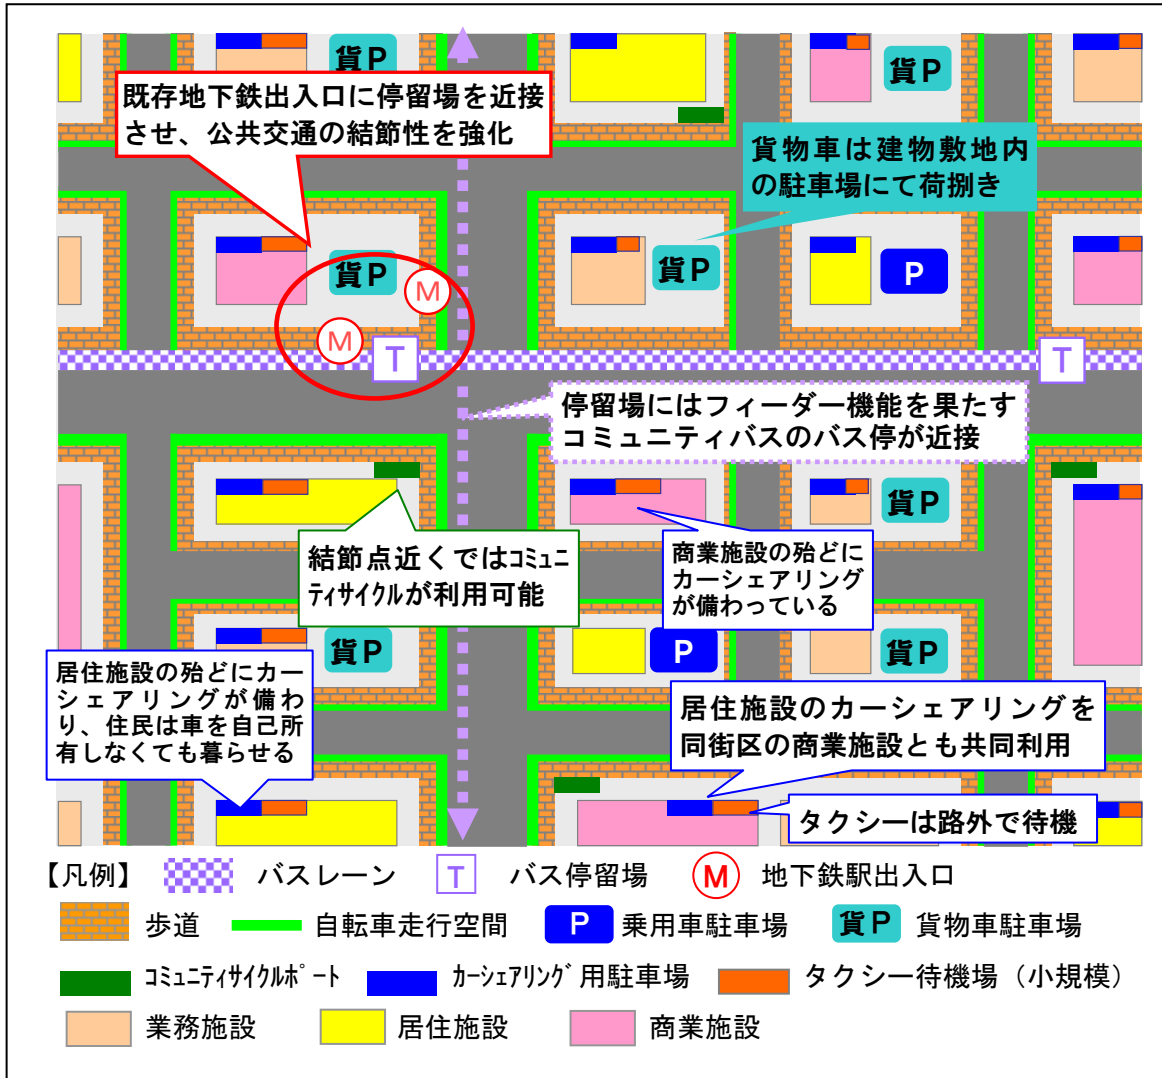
貨P

既存地下鉄出入口に停留場を近接させ、公共交通の結節性を強化

貨P

貨物車は建物敷地内の駐車場にて荷捌き

貨P

M

貨P

P

M

T

T

停留場にはフィーダー機能を果たすコミュニティバスのバス停が近接

貨P

結節点近くではｺﾐｭﾆﾃｨｻｲｸﾙが利用可能

商業施設の殆どにカーシェアリングが備わっている

貨P

P

貨P

居住施設の殆どにカーシェアリングが備わり、住民は車を自己所有しなくても暮らせる

居住施設のカーシェアリングを同街区の商業施設とも共同利用

タクシーは路外で待機

【凡例】 バスレーン T バス停留場 M 地下鉄駅出入口

歩道 自転車走行空間 P 乗用車駐車場 貨P 貨物車駐車場

ｺﾐｭﾆﾃｨｻｲｸﾙﾎﾟｰﾄ ｶｰｼｪｱﾘﾝｸﾞ用駐車場 タクシー待機場（小規模）

業務施設 居住施設 商業施設